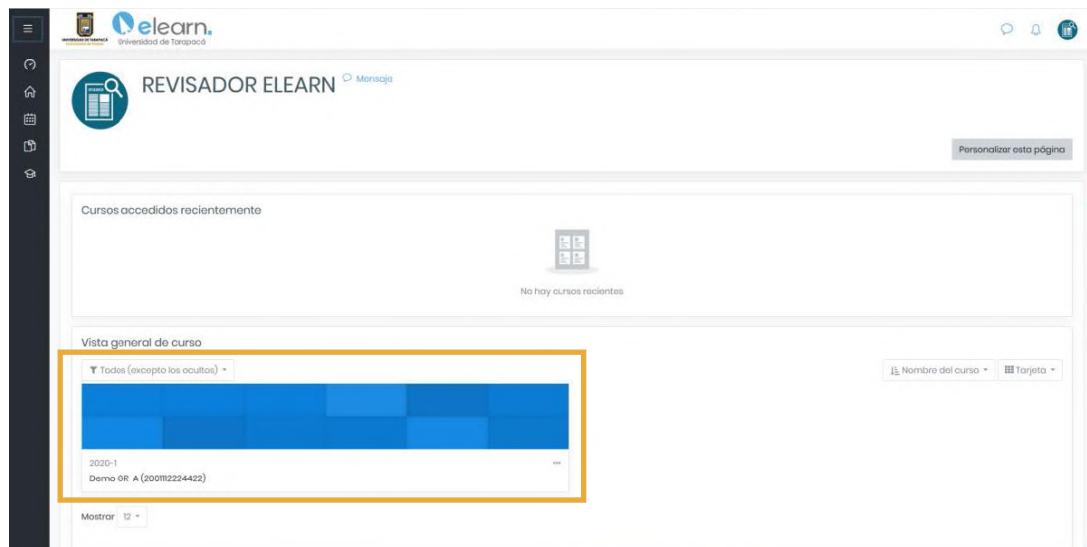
elearn.
Universidad de Tarapacá

REVISADOR ELEARN Mensaje

Personalizar esta página

Cursos accedidos recientemente

No hay cursos recientes

Vista general de curso

Todos (excepto los ocultos)

Nombre del curso

Tarjeta

2020-1

Demo 0R A (200112224422)

Mostrar 12